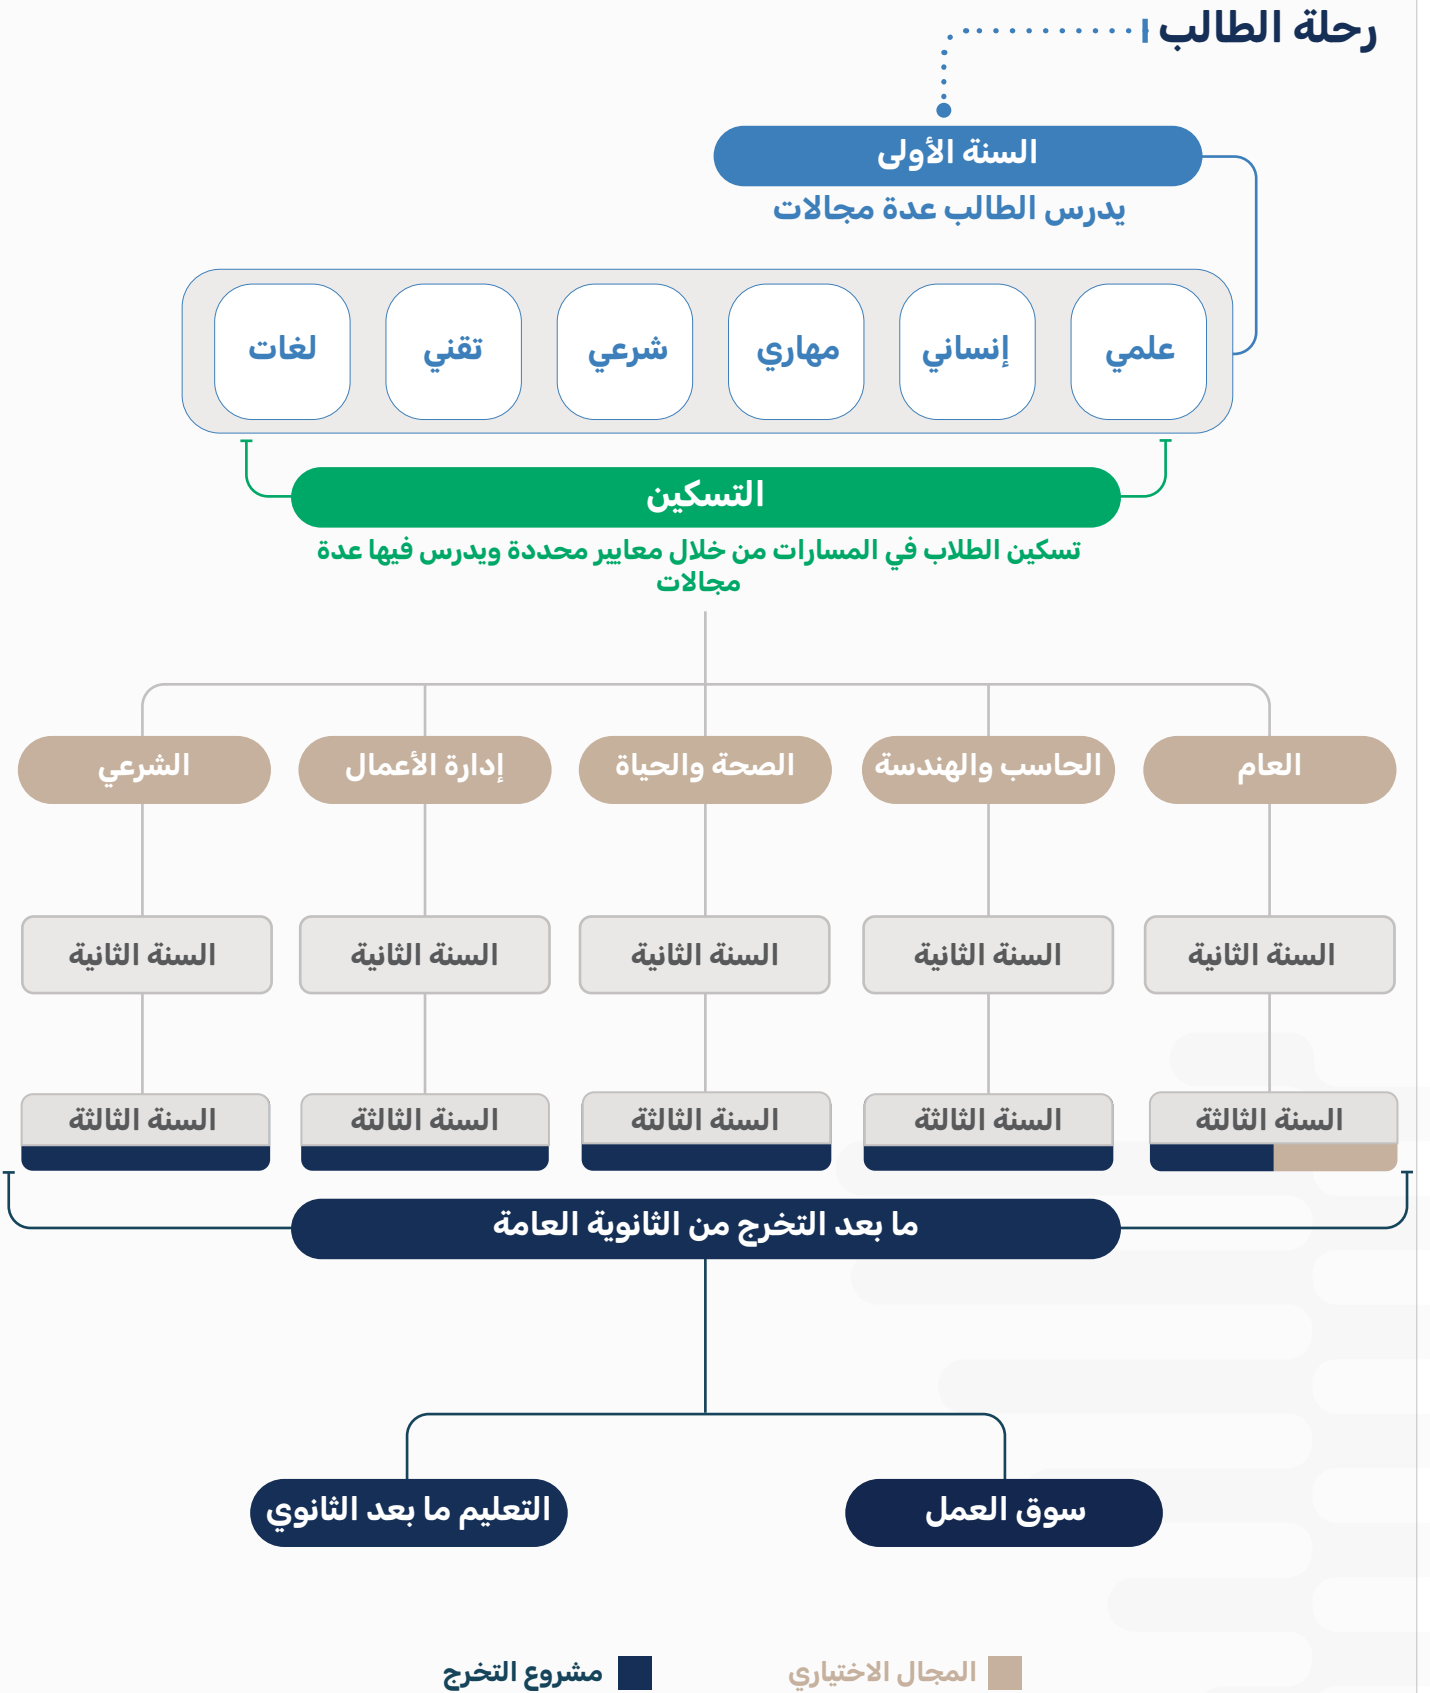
رحلة الطالب

السنة الأولى
يدرس الطالب عدة مجالات

علمي
إنساني
مهاري
شرعي
تقني
لغات

التسكين
تسكين الطلاب في المسارات من خلال معايير محددة ويدرس فيها عدة مجالات

العام
الحاسب والهندسة
الصحة والحياة
إدارة الأعمال
الشرعي

السنة الثانية
السنة الثانية
السنة الثانية
السنة الثانية
السنة الثانية

السنة الثالثة
السنة الثالثة
السنة الثالثة
السنة الثالثة
السنة الثالثة

ما بعد التخرج من الثانوية العامة

سوق العمل
التعليم ما بعد الثانوي

المجال الاختياري
مشروع التخرج